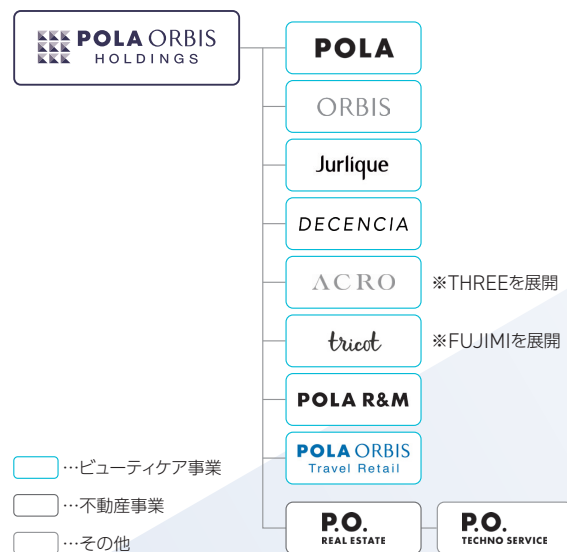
POLA ORBIS HOLDINGS

POLA

ORBIS

Jurlique

DECENCIA

ACRO ※THREEを展開

tricot ※FUJIMIを展開

POLA R&M

POLA ORBIS Travel Retail

P.O. REAL ESTATE

P.O. TECHNO SERVICE

…ビューティケア事業

…不動産事業

…その他